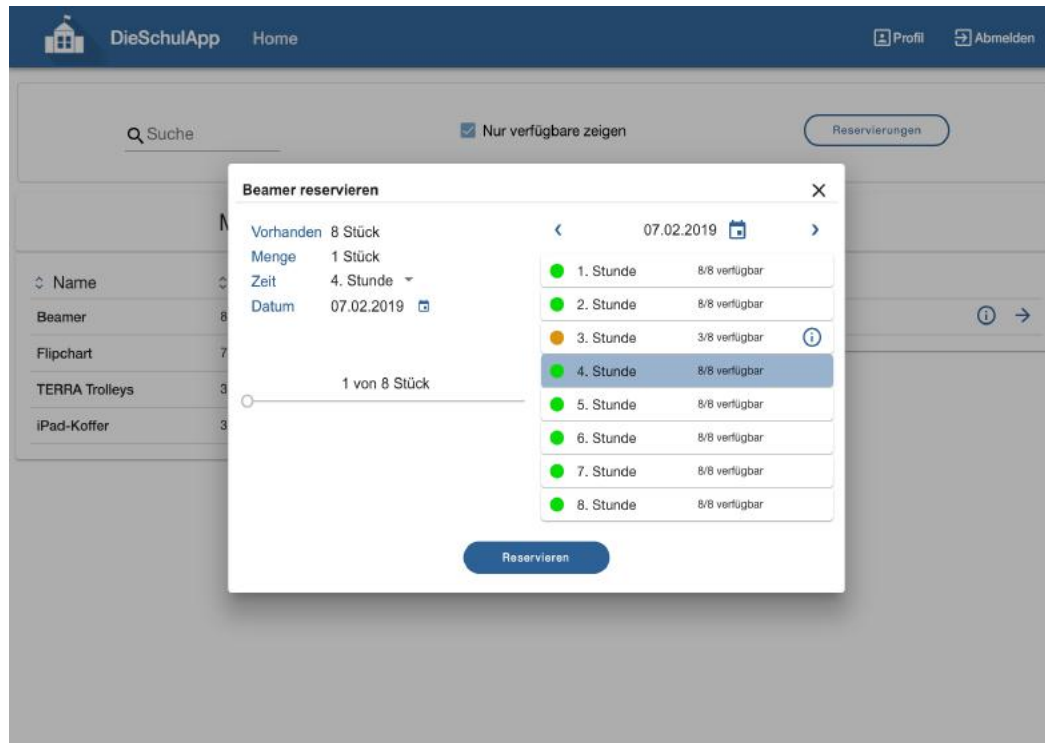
DieSchulApp Home

Profil Abmelden

Suche

Nur verfügbare zeigen

Reservierungen

M

Name

Beamer 8
Flipchart 7
TERRA Trolleys 3
iPad-Koffer 3

Beamer reservieren

Vorhanden 8 Stück
Menge 1 Stück
Zeit 4. Stunde
Datum 07.02.2019

1 von 8 Stück

07.02.2019

1. Stunde 8/8 verfügbar
2. Stunde 8/8 verfügbar
3. Stunde 3/8 verfügbar
4. Stunde 8/8 verfügbar
5. Stunde 8/8 verfügbar
6. Stunde 8/8 verfügbar
7. Stunde 8/8 verfügbar
8. Stunde 8/8 verfügbar

Reservieren